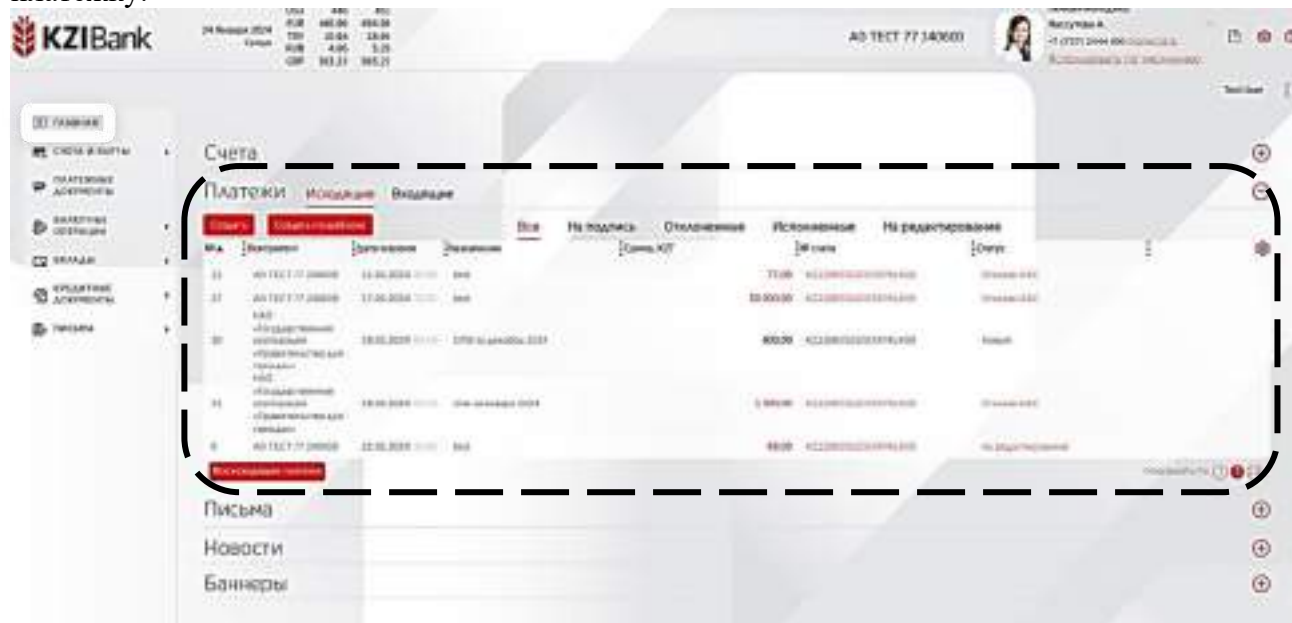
KZIBank

24 Января 2024

| USD | | |
|---|---|---|
| EUR | 485.00 | 494.00 |
| TRY | 10.64 | 18.00 |
| RUB | 4.95 | 5.25 |
| GBP | 565.21 | 565.21 |

АО ТЕСТ 77 140600

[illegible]

ГЛАВНАЯ
СЧЕТА И КАРТЫ
ПЛАТЕЖНЫЕ ДОКУМЕНТЫ
ВАЛЮТНЫЕ ОПЕРАЦИИ
ВКЛАДЫ
КРЕДИТНЫЕ ДОКУМЕНТЫ
ПИСЬМА

Счета

Платежи Исходящие Входящие

Создать Создать по шаблону

Все На подпись Отклоненные Исполненные На редактирование

| № | Контрагент | Дата создания | Назначение | Сумма, KZT | № счета | Статус |
|---|---|---|---|---|---|---|
| 22 | АО ТЕСТ 77 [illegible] | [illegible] | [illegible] | 77.00 | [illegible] | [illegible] |
| 27 | АО ТЕСТ 77 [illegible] | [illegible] | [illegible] | 10 000.00 | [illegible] | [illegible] |
| 30 | НАО «Государственная корпорация «Правительство для граждан» | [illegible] | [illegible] | 800.00 | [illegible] | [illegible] |
| 31 | НАО «Государственная корпорация «Правительство для граждан» | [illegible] | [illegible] | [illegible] | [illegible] | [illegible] |
| 8 | АО ТЕСТ 77 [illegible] | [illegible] | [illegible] | 88.00 | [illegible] | На редактирование |

Все исходящие платежи

Письма
Новости
Баннеры